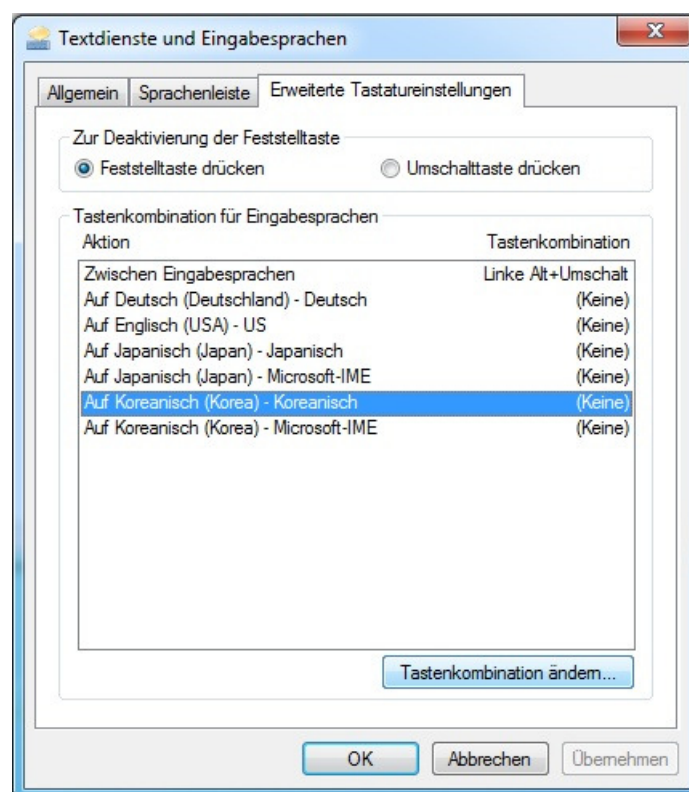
Textdienste und Eingabesprachen

Allgemein | Sprachenleiste | Erweiterte Tastatureinstellungen

Zur Deaktivierung der Feststelltaste

Feststelltaste drücken

Umschalttaste drücken

Tastenkombination für Eingabesprachen

| Aktion | Tastenkombination |
|---|---|
| Zwischen Eingabesprachen | Linke Alt+Umschalt |
| Auf Deutsch (Deutschland) - Deutsch | (Keine) |
| Auf Englisch (USA) - US | (Keine) |
| Auf Japanisch (Japan) - Japanisch | (Keine) |
| Auf Japanisch (Japan) - Microsoft-IME | (Keine) |
| Auf Koreanisch (Korea) - Koreanisch | (Keine) |
| Auf Koreanisch (Korea) - Microsoft-IME | (Keine) |

Tastenkombination ändern...

OK

Abbrechen

Übernehmen